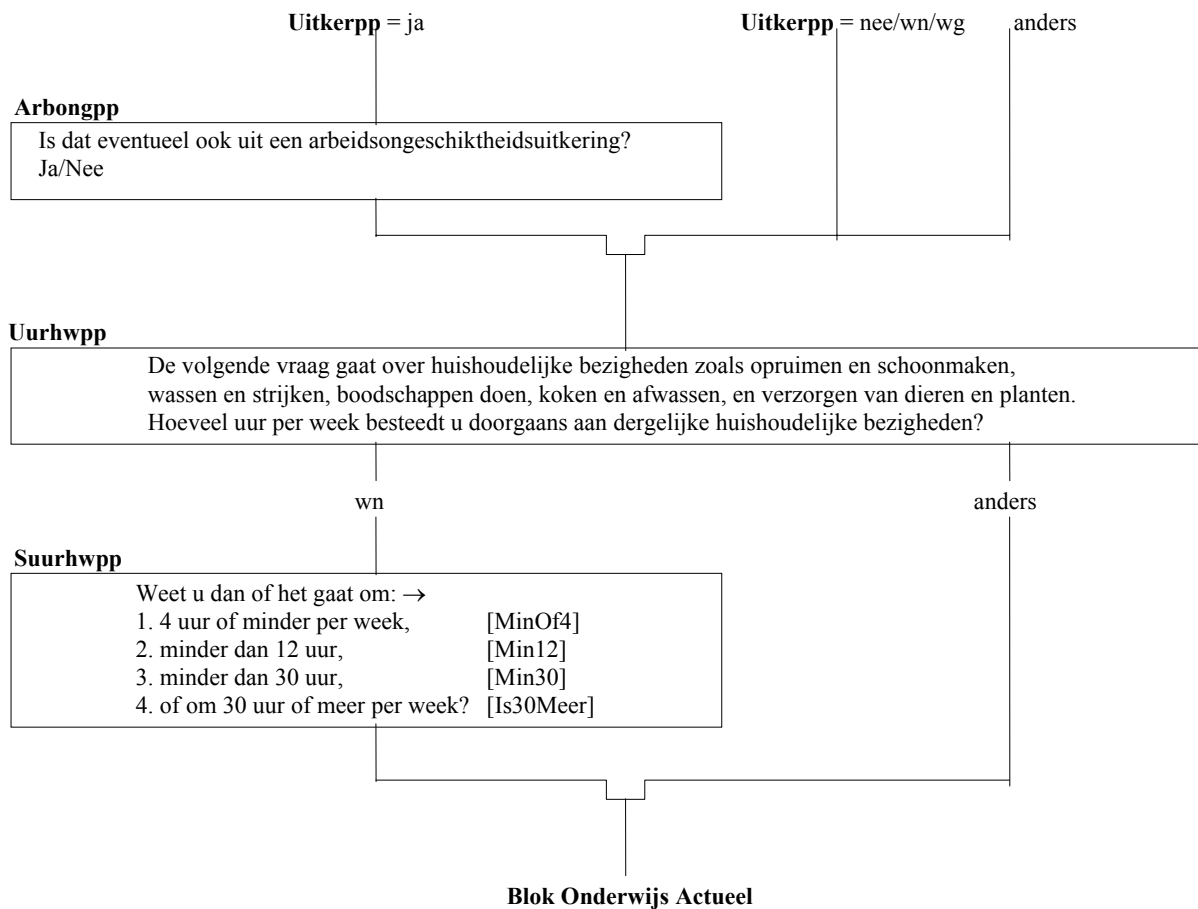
**Uitkerpp** = ja

**Uitkerpp** = nee/wn/wg

anders

**Arbongpp**

Is dat eventueel ook uit een arbeidsongeschiktheidsuitkering?
Ja/Nee

**Uurhwpp**

De volgende vraag gaat over huishoudelijke bezigheden zoals opruimen en schoonmaken, wassen en strijken, boodschappen doen, koken en afwassen, en verzorgen van dieren en planten. Hoeveel uur per week besteedt u doorgaans aan dergelijke huishoudelijke bezigheden?

wn

anders

**Suurhwpp**

Weet u dan of het gaat om: $\rightarrow$

| | |
|---|---|
| 1. 4 uur of minder per week, | [MinOf4] |
| 2. minder dan 12 uur, | [Min12] |
| 3. minder dan 30 uur, | [Min30] |
| 4. of om 30 uur of meer per week? | [Is30Meer] |

**Blok Onderwijs Actueel**